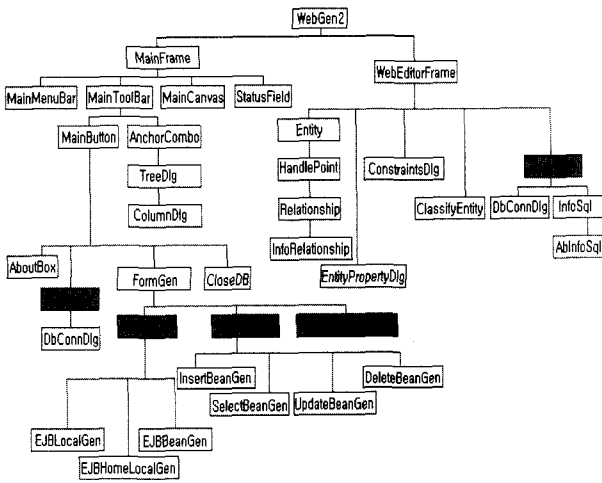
WebGen2

MainFrame

MainMenuBar

MainToolBar

MainCanvas

StatusField

WebEditorFrame

MainButton

AnchorCombo

TreeDlg

ColumnDlg

Entity

HandlePoint

Relationship

InfoRelationship

EntityPropertyDlg

ConstraintsDlg

ClassifyEntity

DbConnDlg

InfoSql

AbInfoSql

AboutBox

DbConnDlg

FormGen

CloseDB

InsertBeanGen

SelectBeanGen

UpdateBeanGen

DeleteBeanGen

EJBLocalGen

EJBHomeLocalGen

EJBBeanGen